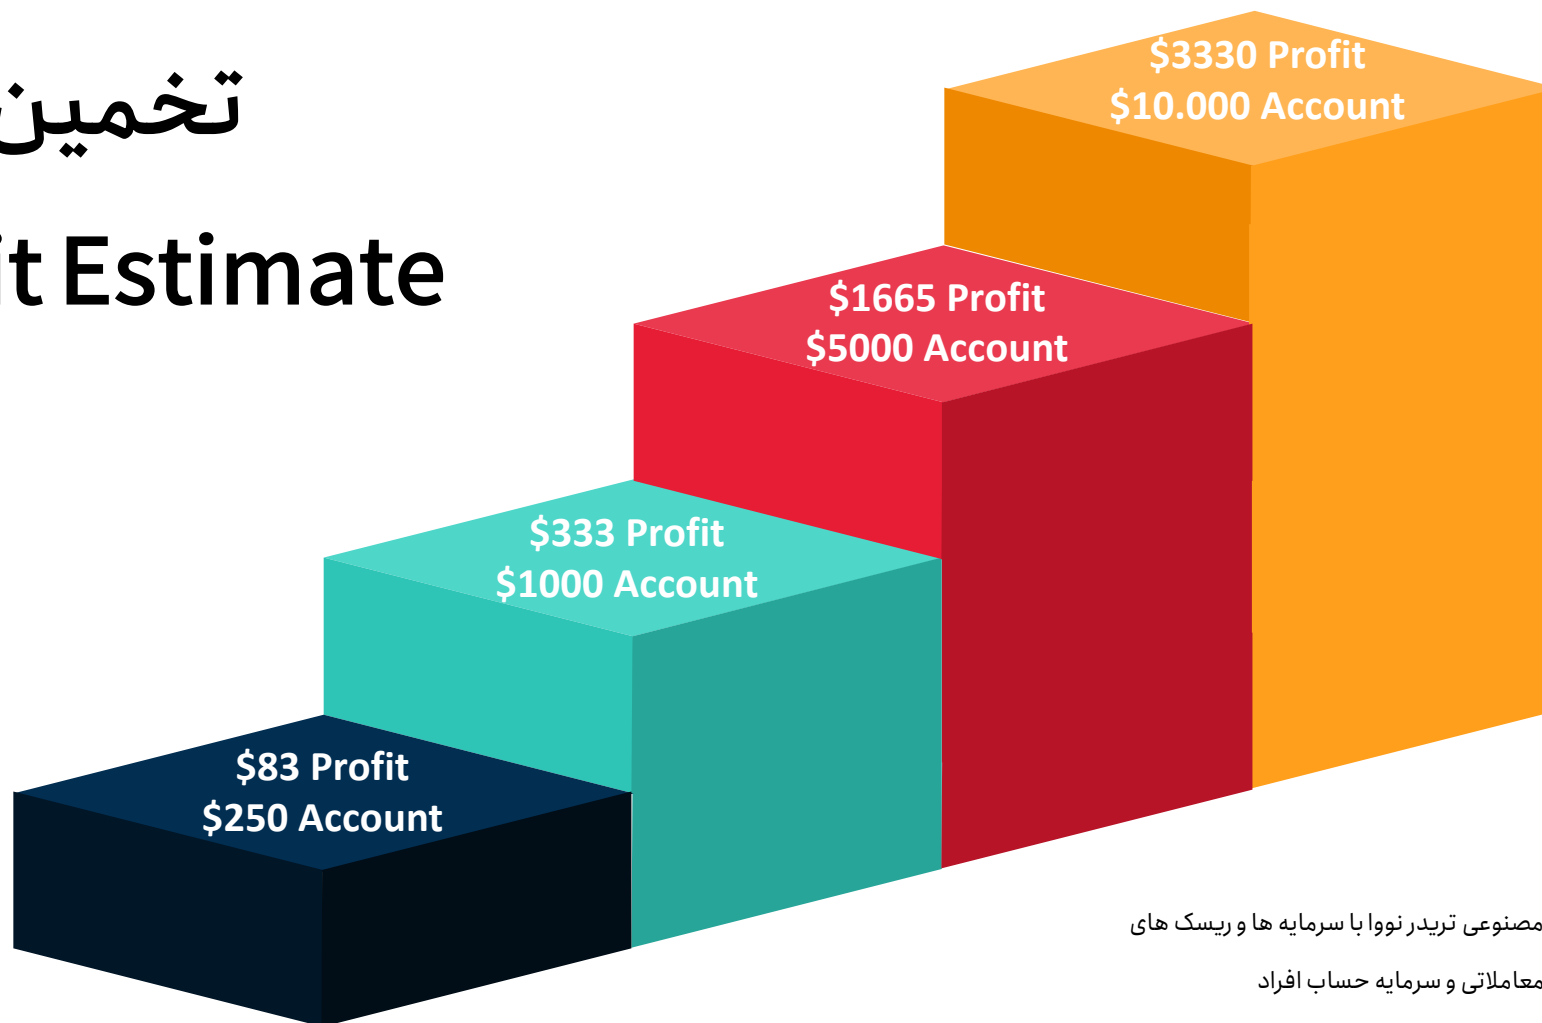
تخمین

it Estimate

$3330 Profit
$10.000 Account

$1665 Profit
$5000 Account

$333 Profit
$1000 Account

$83 Profit
$250 Account

مصنوعی تریدر نووا با سرمایه ها و ریسک های

معاملاتی و سرمایه حساب افراد